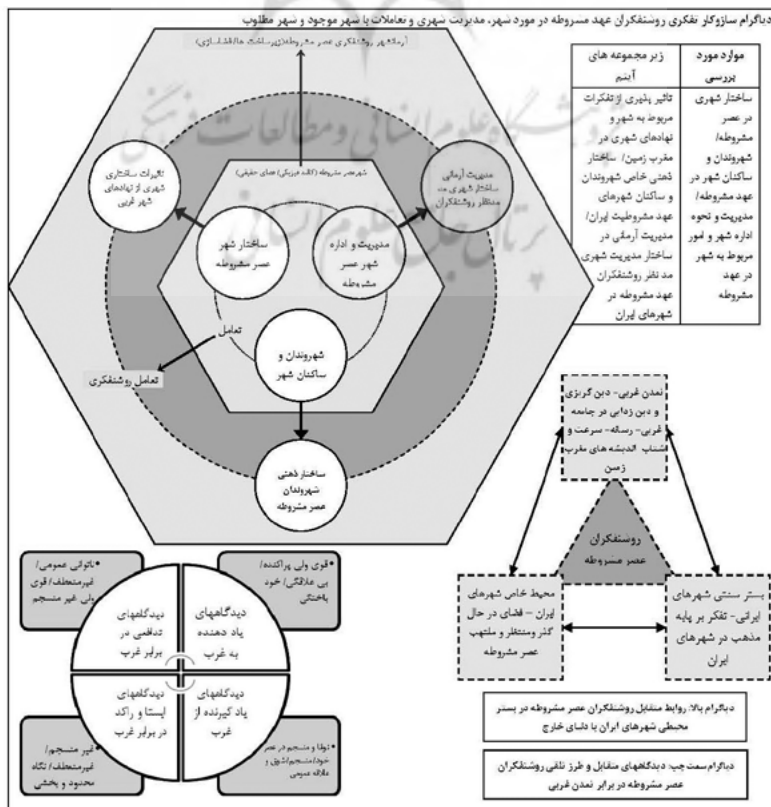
دیاگرام سازوکار تفکری روشنفکران عهد مشروطه در مورد شهر، مدیریت شهری و تعاملات با شهر موجود و شهر مطلوب

| موارد مورد بررسی | زیر مجموعه های آنیم |
|---|---|
| ساختار شهری در عصر مشروطه/ شهروندان و ساکنان شهر در عهد مشروطه/ مدیریت و نحوه اداره شهر و امور مربوط به شهر در عهد مشروطه | تاثیر پذیری از تفکرات مربوط به شهر و نهادهای شهری در مغرب زمین/ ساختار ذهنی خاص شهروندان و ساکنان شهرهای عهد مشروطیت ایران/ مدیریت آرمانی در ساختار مدیریت شهری مد نظر روشنفکران عهد مشروطه در شهرهای ایران |

آرمانشهر روشنفکری عصر مشروطه (برساخت خیال اندیشی)

شهر عصر مشروطه (کالبد فیزیکی فضای حقیقی)

تاثیرات ساختاری شهری از نهادهای شهر غربی

مدیریت آرمانی ساختار شهری مد نظر روشنفکران

ساختار شهر عصر مشروطه

مدیریت و اداره شهر عصر مشروطه

شهروندان و ساکنان شهر

تعامل

تعامل روشنفکری

ساختار ذهنی شهروندان عصر مشروطه

تمدن غربی - دین گریزی و دین زدایی در جامعه غربی- رساله- سرخت و انتساب الدبشه های مغرب زمین

روشنفکران عصر مشروطه

محیط خاص شهرهای ایران - فضای در حال گذر ومنتظر و ملتهب عصر مشروطه

بستر سنتی شهرهای ایرانی- تفکر بر پایه مذهب در شهرهای ایران

دیاگرام بالا: روابط متقابل روشنفکران عصر مشروطه در بستر محیطی شهرهای ایران با دنیای خارج

دیاگرام سمت چپ: دیدگاههای متقابل و طرز تلقی روشنفکران عصر مشروطه در برابر تمدن غربی

•ناتوانی عمومی/ غیرمنعطف/ قوی ولی غیر منسجم

•قوی ولی پراکنده/ بی علاقگی/ خود باختگی

دیدگاههای تدافعی در برابر غرب

دیدگاههای یاد دهنده به غرب

دیدگاههای ایستا و راکد در برابر غرب

دیدگاههای یاد گیرنده از غرب

•غیر منسجم/ غیرمنعطف/ نگاه محدود و بخشی

•توانا و منسجم در عصر خود/ منسجم/ شوق و علاقه عمومی